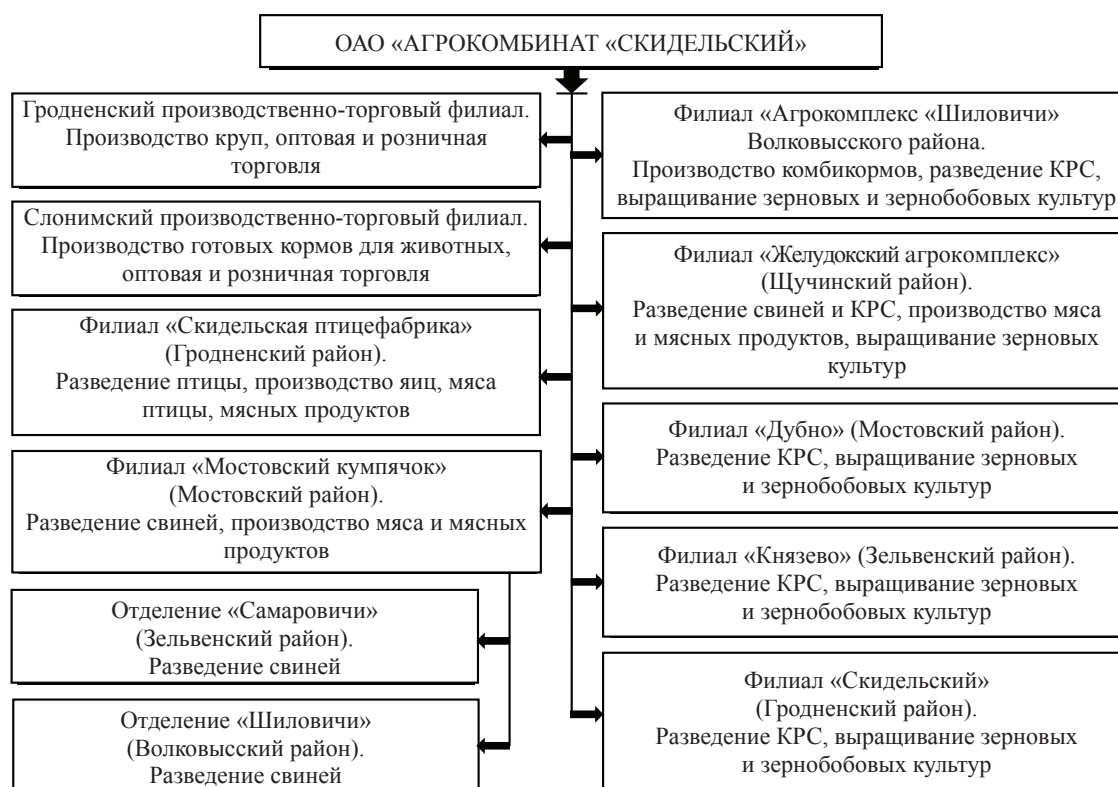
ОАО «АГРОКОМБИНАТ «СКИДЕЛЬСКИЙ»

Гродненский производственно-торговый филиал. Производство круп, оптовая и розничная торговля

Слонимский производственно-торговый филиал. Производство готовых кормов для животных, оптовая и розничная торговля

Филиал «Скидельская птицефабрика» (Гродненский район). Разведение птицы, производство яиц, мяса птицы, мясных продуктов

Филиал «Мостовский кумпячок» (Мостовский район). Разведение свиней, производство мяса и мясных продуктов

Отделение «Самаровичи» (Зельвенский район). Разведение свиней

Отделение «Шиловичи» (Волковысский район). Разведение свиней

Филиал «Агрокомплекс «Шиловичи» Волковысского района. Производство комбикормов, разведение КРС, выращивание зерновых и зернобобовых культур

Филиал «Желудокский агрокомплекс» (Щучинский район). Разведение свиней и КРС, производство мяса и мясных продуктов, выращивание зерновых культур

Филиал «Дубно» (Мостовский район). Разведение КРС, выращивание зерновых и зернобобовых культур

Филиал «Князево» (Зельвенский район). Разведение КРС, выращивание зерновых и зернобобовых культур

Филиал «Скидельский» (Гродненский район). Разведение КРС, выращивание зерновых и зернобобовых культур